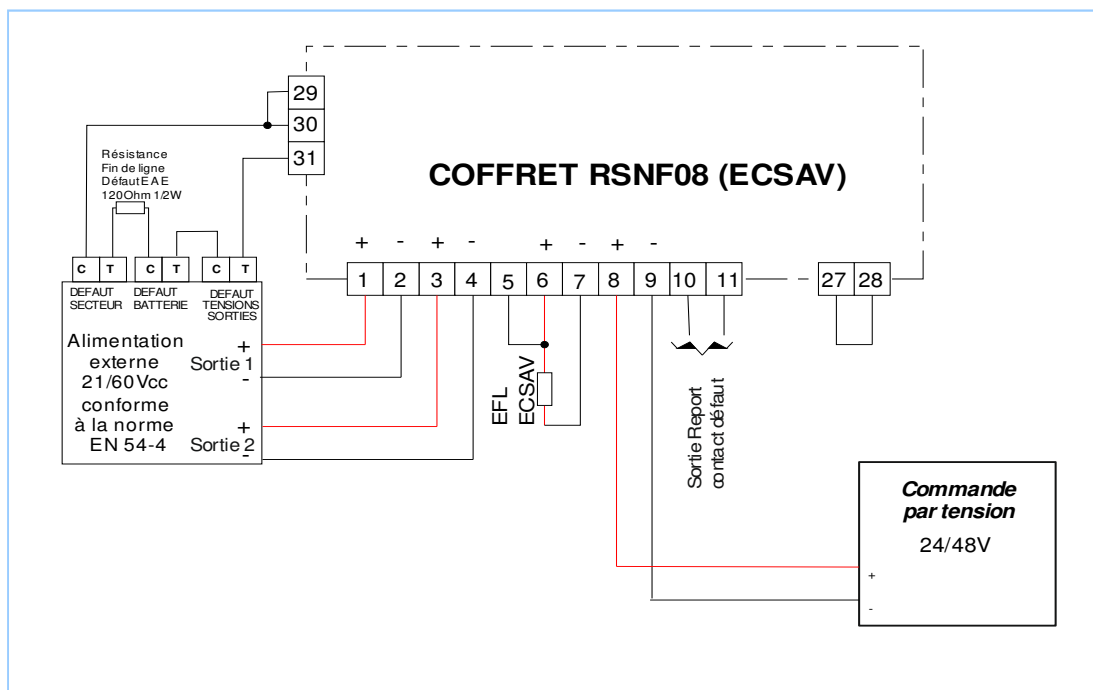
29
30
31

Résistance
Fin de ligne
Défaut E A E
120Ohm 1/2W

COFFRET RSNF08 (ECSAV)

+ - + - + - + -

1 2 3 4 5 6 7 8 9 10 11 27 28

C T C T C T
DEFAUT SECTEUR
DEFAUT BATTERIE
DEFAUT TENSIONS SORTIES

Alimentation externe 21/60Vcc conforme à la norme EN 54-4

+ Sortie 1 -
+ Sortie 2 -

EFL
ECSAV

Sortie Report
contact défaut

Commande par tension
24/48V
+
-